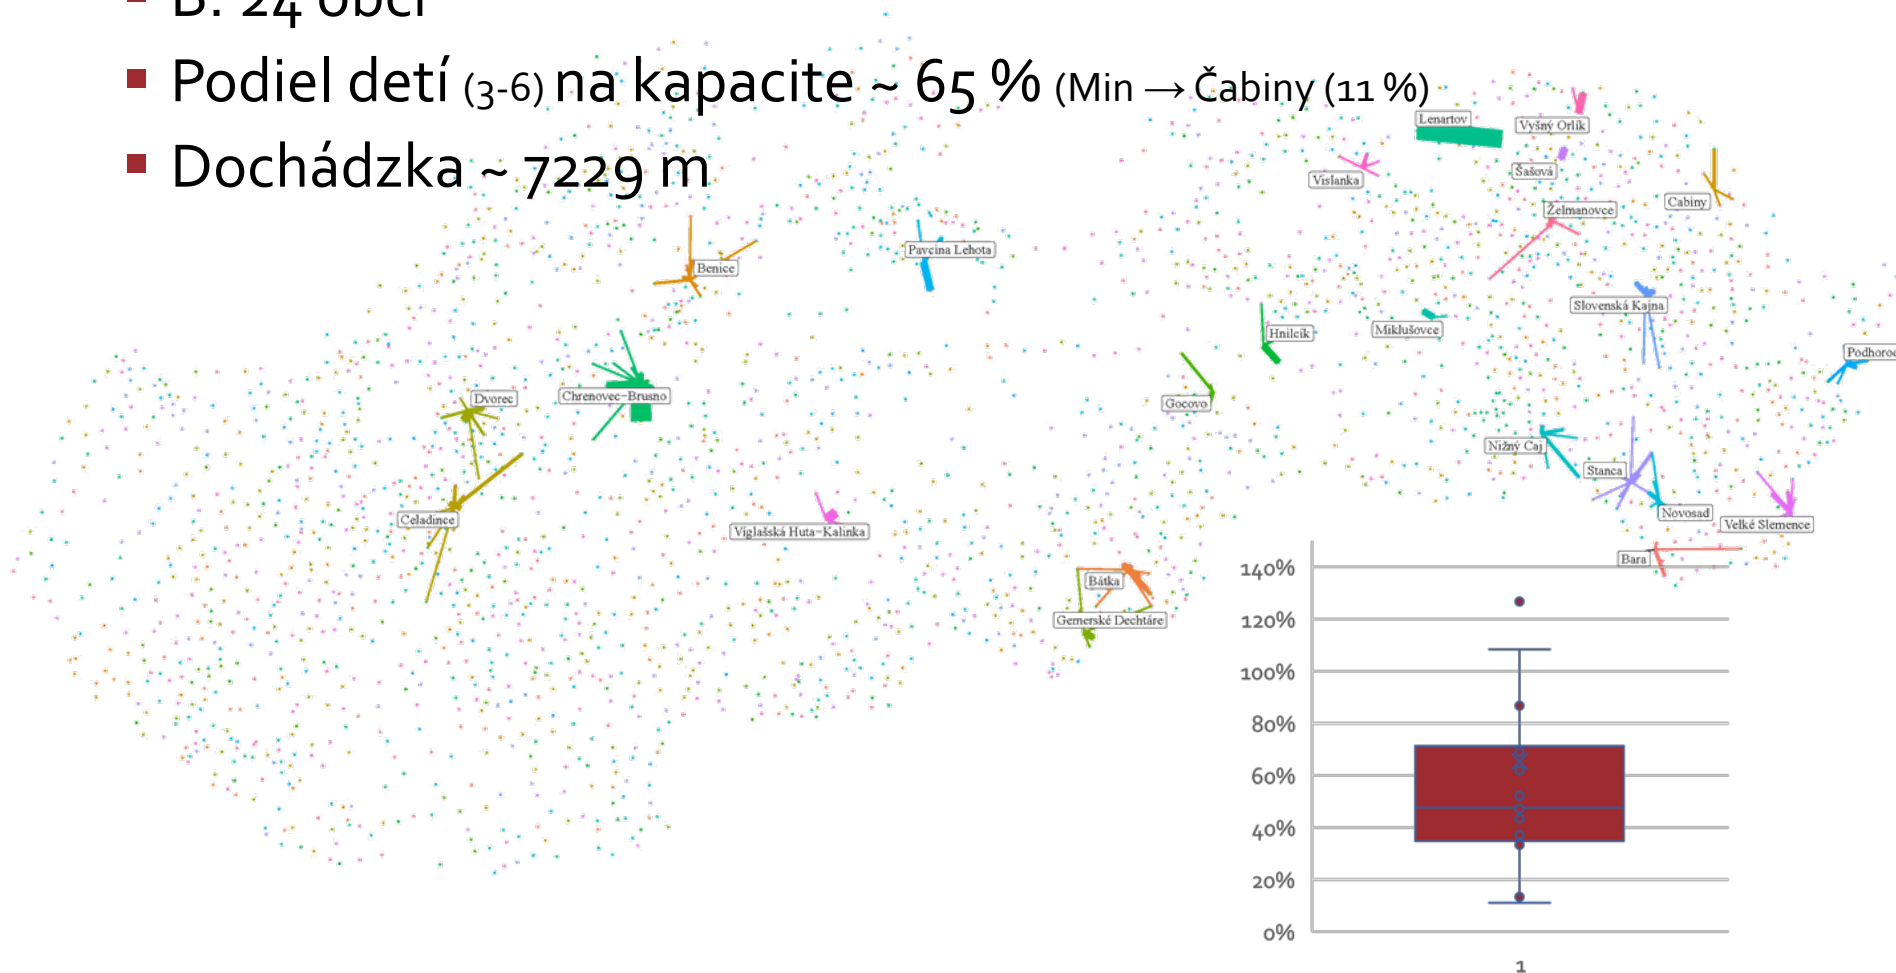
B. 24 obcí

Podiel detí (3-6) na kapacite ~ 65 % (Min → Čabiny (11 %))

Dochádzka ~ 7229 m

Lenartov
Vyšný Orlík
Vislanka
Šašová
Čabiny
Želmanovce
Benice
Pavčina Lehota
Slovenská Kajňa
Hniličk
Miklušovce
Podhoro
Dvorec
Chrenovec-Brusno
Gočovo
Nižný Čaj
Stanča
Novosad
Veľké Slemence
Celadince
Vígľašská Huta-Kalinka
Bara
Bátka
Gemerské Dechtáre

140%
120%
100%
80%
60%
40%
20%
0%
1